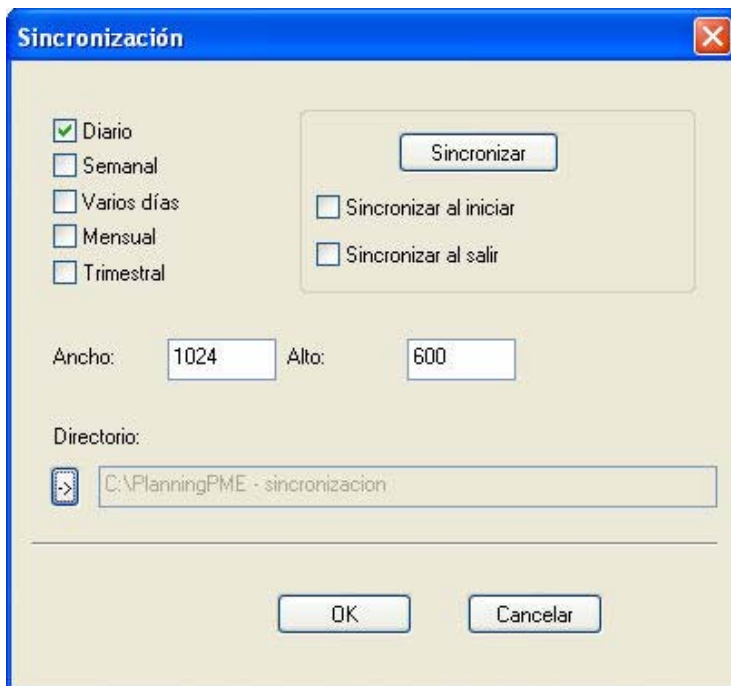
Sincronización

Diario
Semanal
Varios días
Mensual
Trimestral

Sincronizar
Sincronizar al iniciar
Sincronizar al salir

Ancho: 1024 Alto: 600

Directorio:
->
C:\PlanningPME - sincronizacion

OK
Cancelar